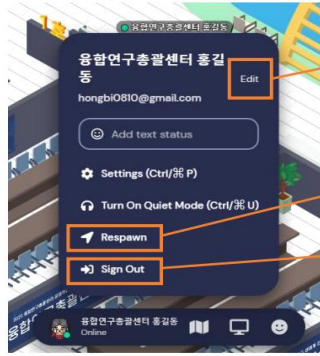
1층

융합연구총괄센터 홍길동

융합연구총괄센터 홍길동

Edit

hongbi0810@gmail.com

Add text status

Settings (Ctrl/⌘ P)

Turn On Quiet Mode (Ctrl/⌘ U)

Respawn

Sign Out

융합연구총괄

융합연구총괄센터 홍길동
Online